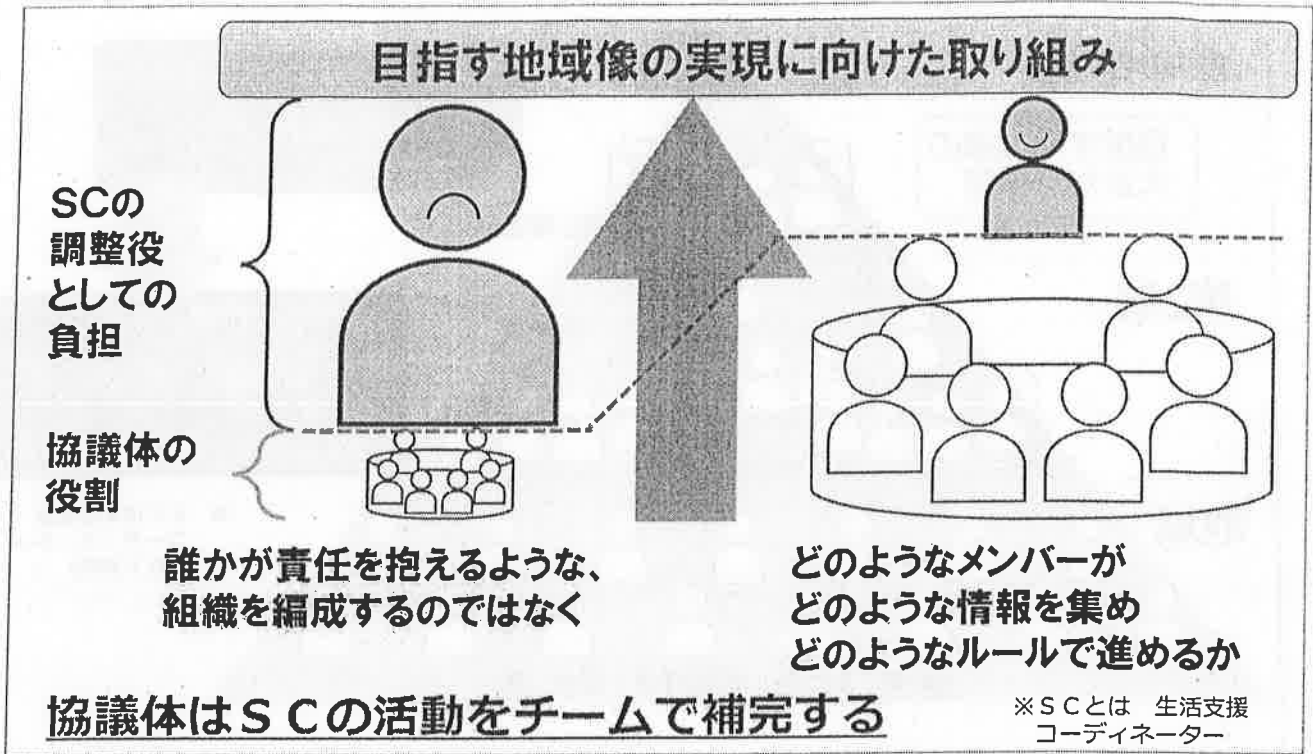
目指す地域像の実現に向けた取り組み

SCの調整役としての負担

協議体の役割

誰かが責任を抱えるような、組織を編成するのではなく

どのようなメンバーが
どのような情報を集め
どのようなルールで進めるか

協議体はＳＣの活動をチームで補完する

※ＳＣとは　生活支援コーディネーター